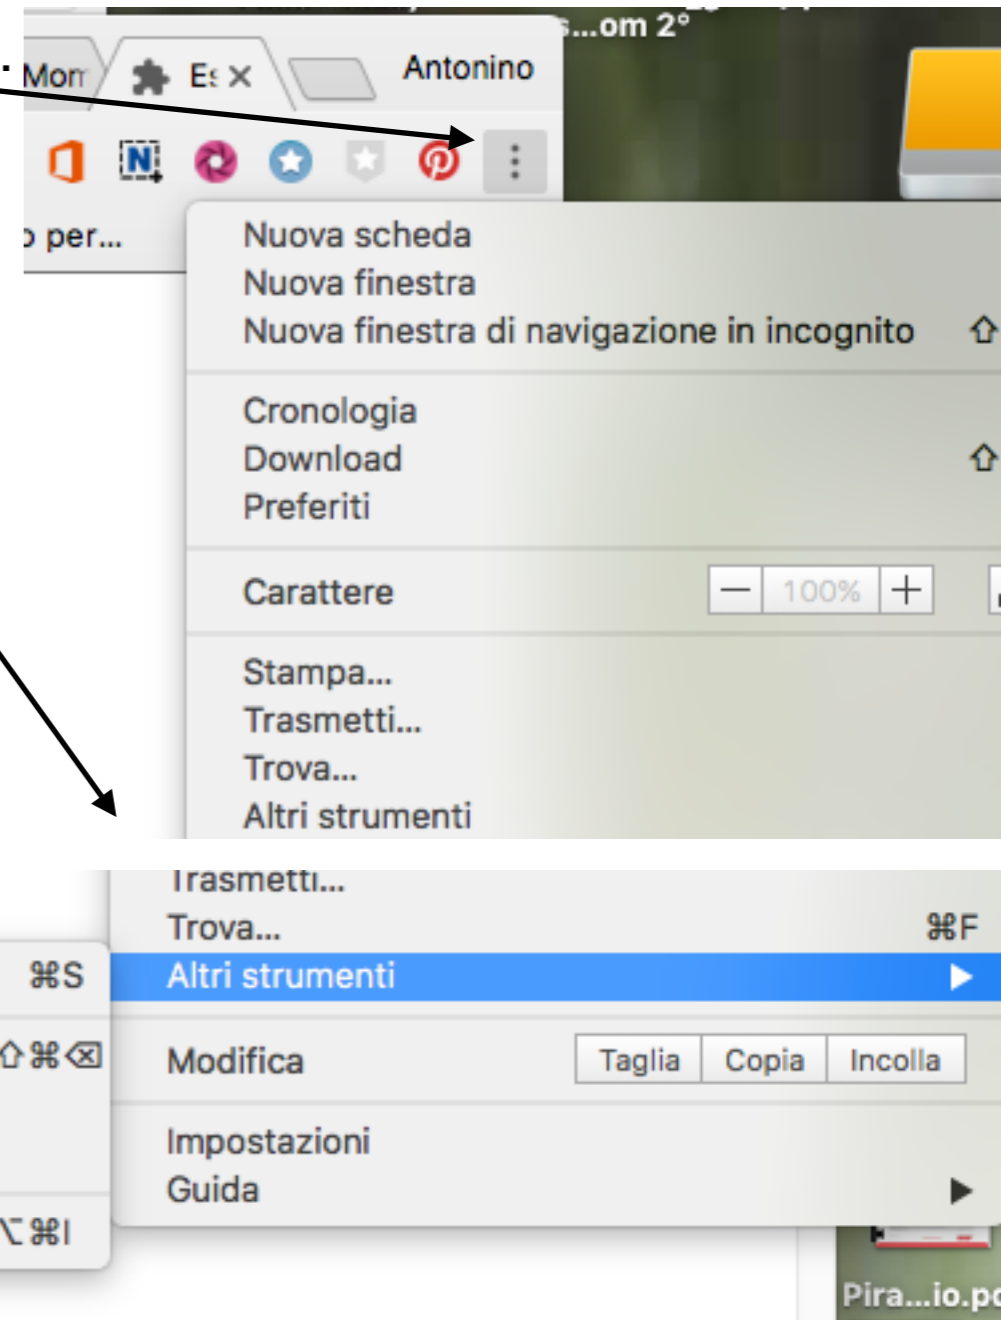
s...om 2°

Morr
Es ×
Antonino

per...

Nuova scheda
Nuova finestra
Nuova finestra di navigazione in incognito ⇧

Cronologia
Download ⇧
Preferiti

Carattere — 100% +

Stampa...
Trasmetti...
Trova...
Altri strumenti

Trasmetti...
Trova... ⌘F
Altri strumenti ▶

Modifica Taglia Copia Incolla

Impostazioni
Guida ▶

⌘S
⇧⌘⌫
⌥⌘I

Pira...io.pc